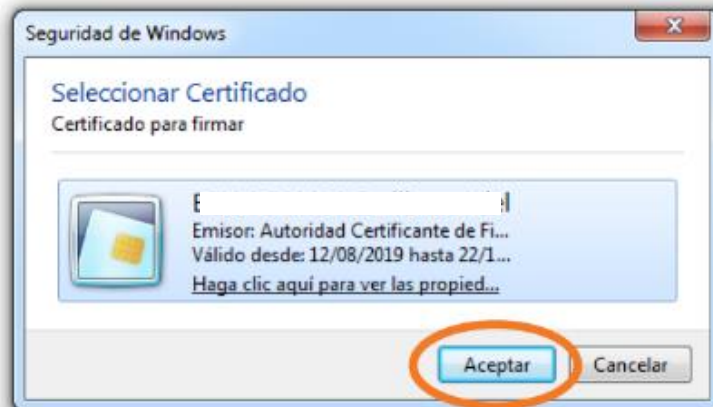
Seguridad de Windows

Seleccionar Certificado
Certificado para firmar

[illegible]
Emisor: Autoridad Certificante de Fi...
Válido desde: 12/08/2019 hasta 22/1...
Haga clic aquí para ver las propied...

Aceptar
Cancelar